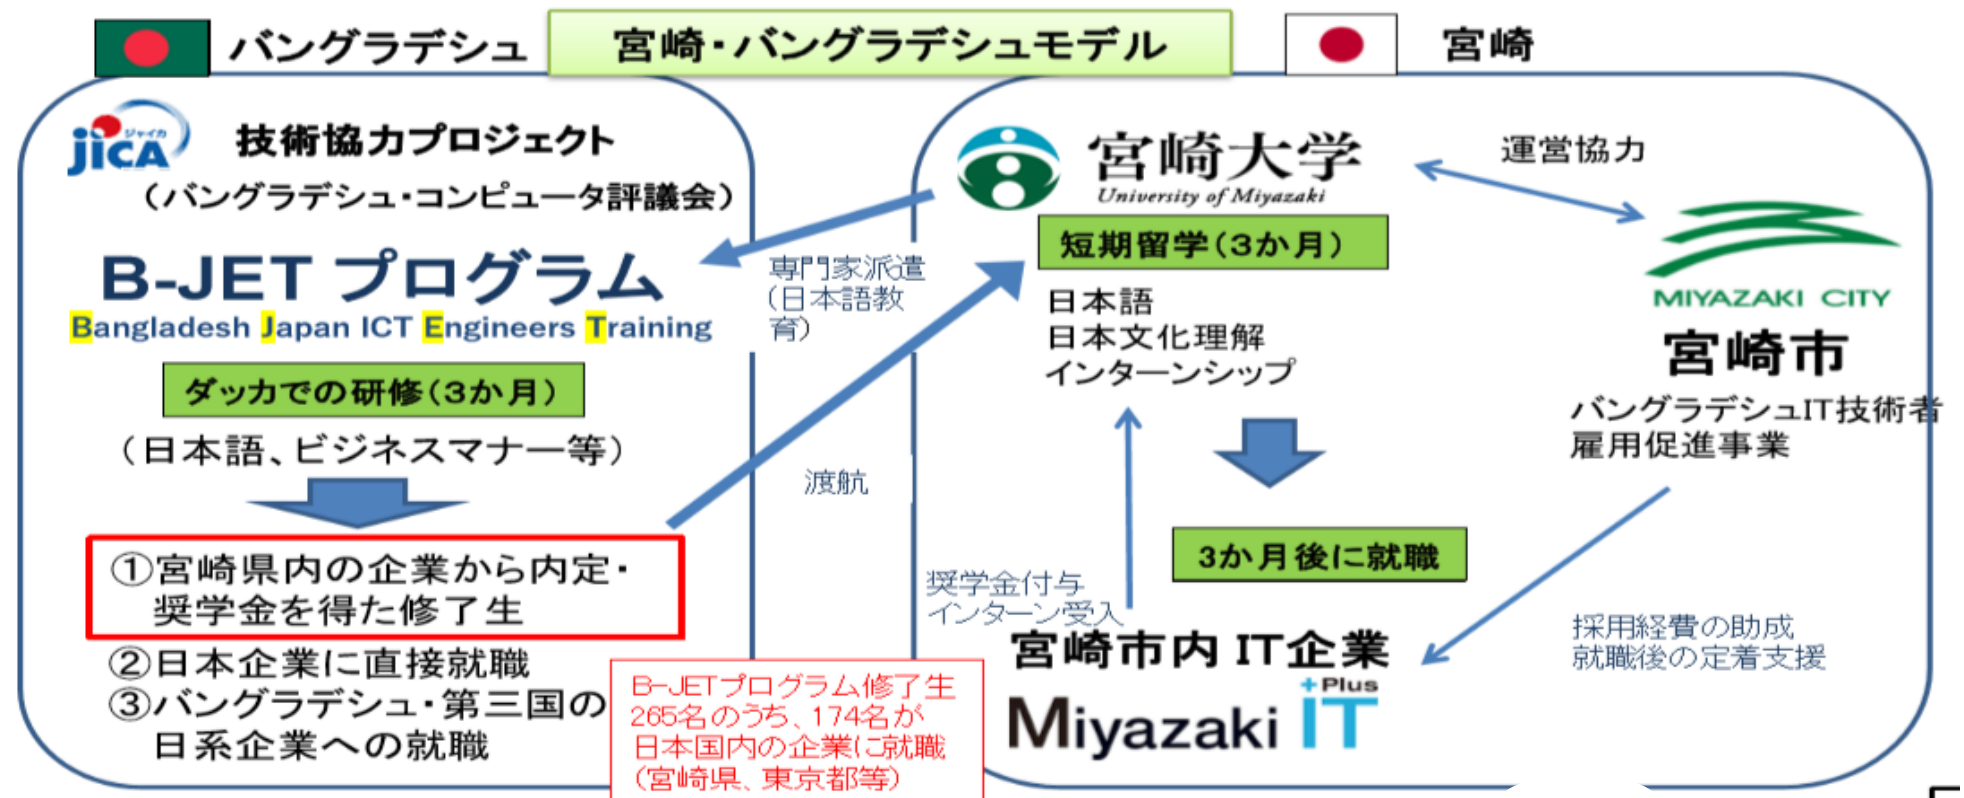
バングラデシュ
宮崎・バングラデシュモデル
宮崎

jica ジャイカ
技術協力プロジェクト
(バングラデシュ・コンピュータ評議会)
B-JET プログラム
Bangladesh Japan ICT Engineers Training
ダッカでの研修(3か月)
(日本語、ビジネスマナー等)
①宮崎県内の企業から内定・奨学金を得た修了生
②日本企業に直接就職
③バングラデシュ・第三国の日系企業への就職

専門家派遣(日本語教育)
渡航

B-JETプログラム修了生265名のうち、174名が日本国内の企業に就職(宮崎県、東京都等)

宮崎大学
University of Miyazaki
短期留学(3か月)
日本語
日本文化理解
インターンシップ
3か月後に就職
奨学金付与
インターン受入
宮崎市内 IT企業
Miyazaki IT Plus

運営協力
MIYAZAKI CITY
宮崎市
バングラデシュIT技術者雇用促進事業
採用経費の助成
就職後の定着支援